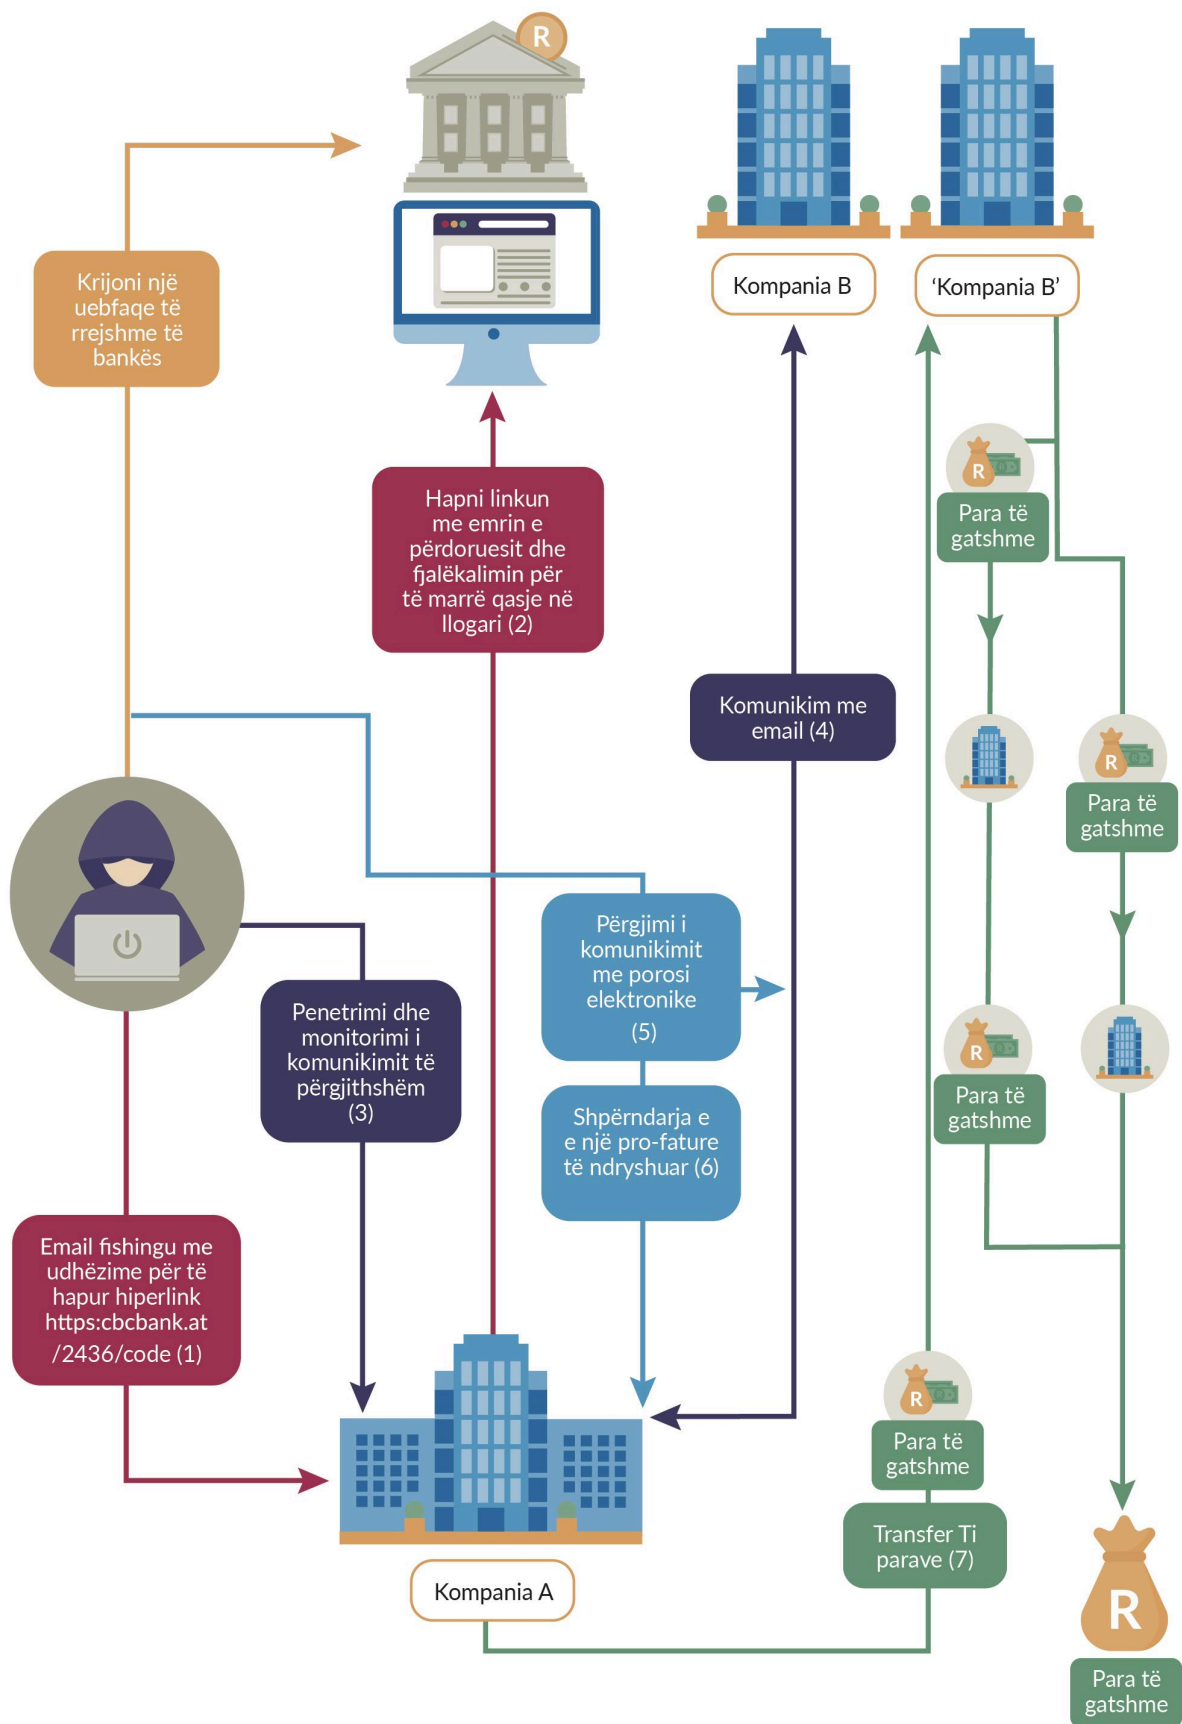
R

Kompania B

'Kompania B'

Krijoni një uebfaqe të rrejshme të bankës

Hapni linkun me emrin e përdoruesit dhe fjalëkalimin për të marrë qasje në llogari (2)

R

Para të gatshme

Komunikim me email (4)

R

Para të gatshme

Përgjimi i komunikimit me porosi elektronike (5)

Penetrimi dhe monitorimi i komunikimit të përgjithshëm (3)

R

Para të gatshme

Shpërndarja e e një pro-fature të ndryshuar (6)

Email fishingu me udhëzime për të hapur hiperlink https:cbcbank.at /2436/code (1)

R

Para të gatshme

Transfer Ti parave (7)

Kompania A

R

Para të gatshme